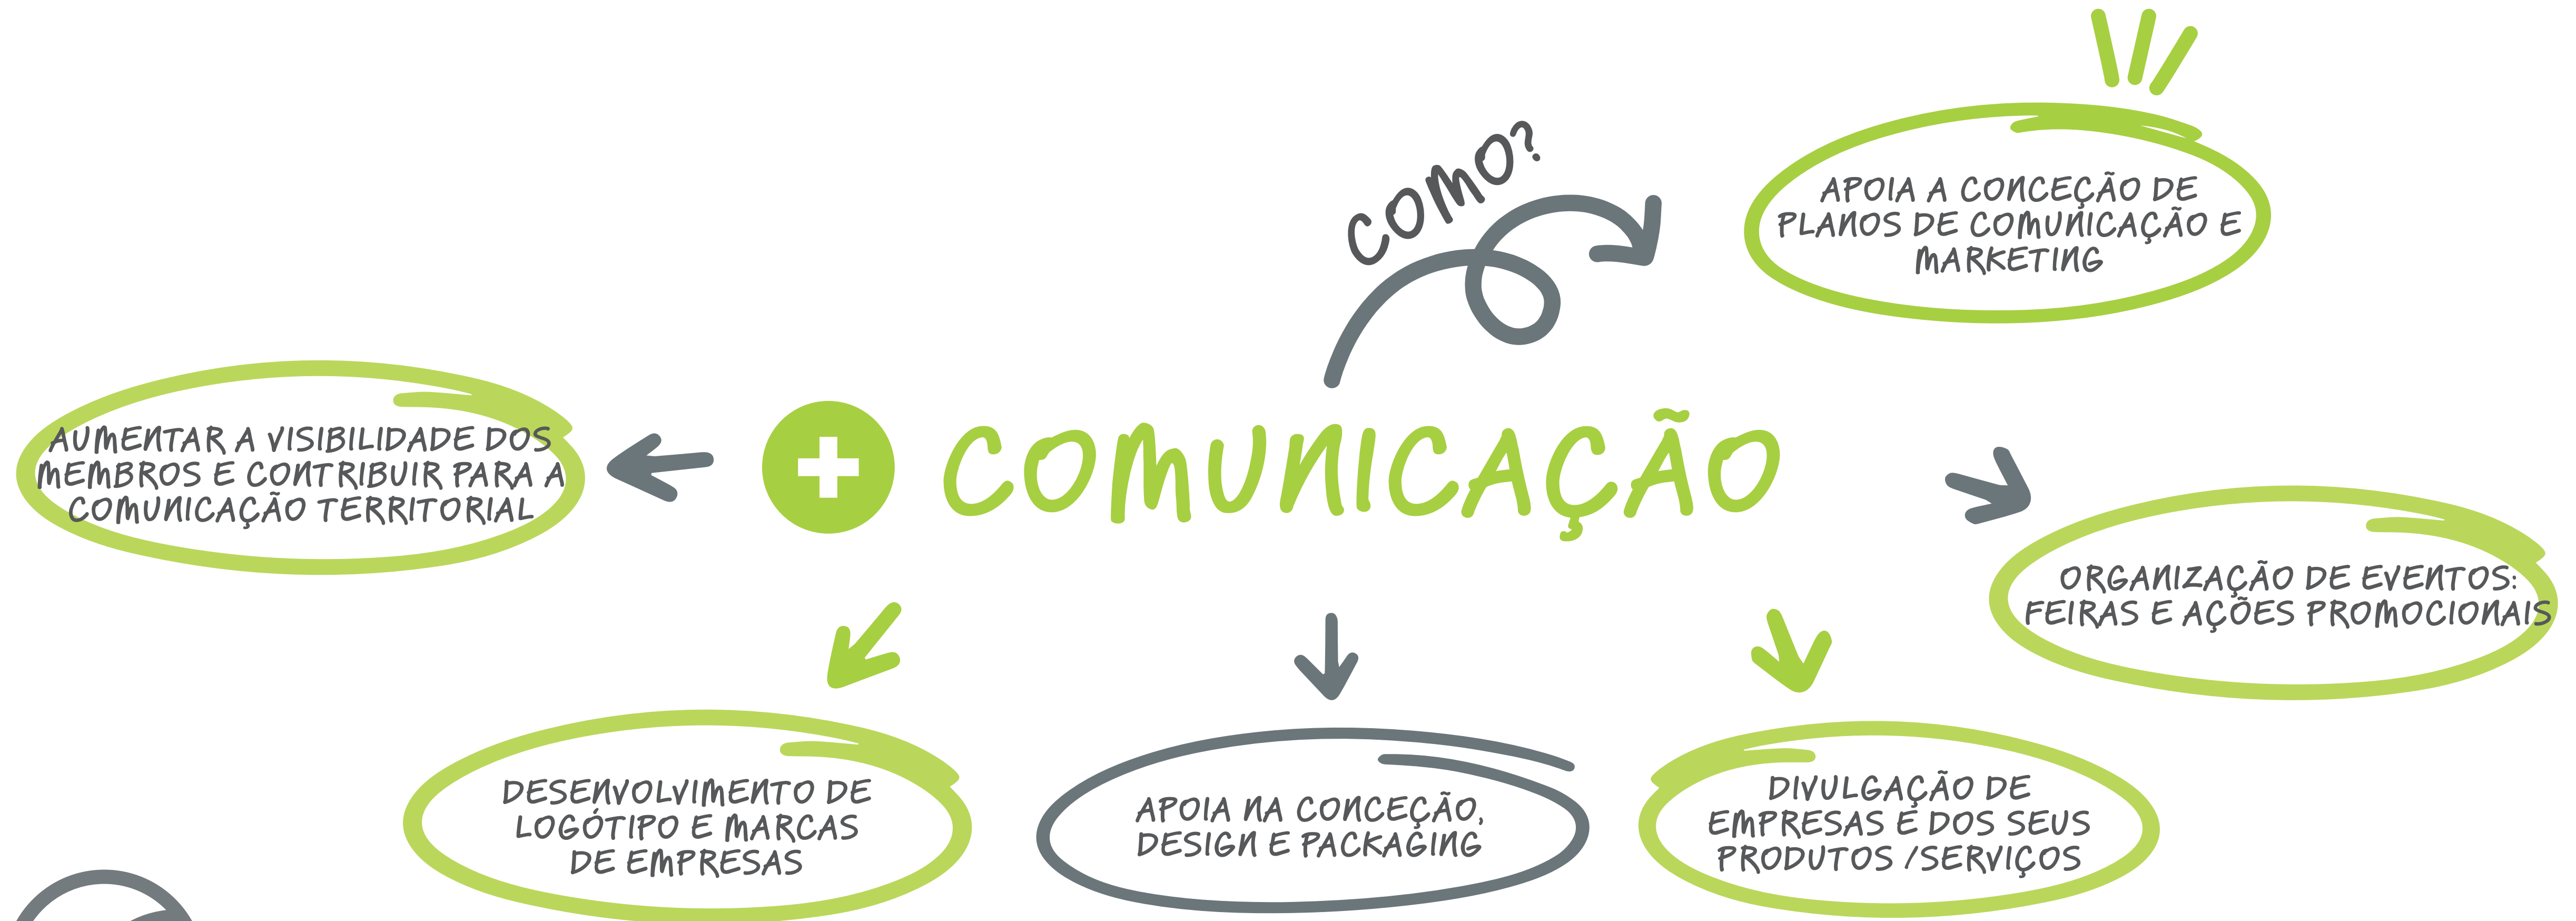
COMO?

APOIA A CONCEÇÃO DE PLANOS DE COMUNICAÇÃO E MARKETING

AUMENTAR A VISIBILIDADE DOS MEMBROS E CONTRIBUIR PARA A COMUNICAÇÃO TERRITORIAL

+ COMUNICAÇÃO

ORGANIZAÇÃO DE EVENTOS: FEIRAS E AÇÕES PROMOCIONAIS

DESENVOLVIMENTO DE LOGÓTIPO E MARCAS DE EMPRESAS

APOIA NA CONCEÇÃO, DESIGN E PACKAGING

DIVULGAÇÃO DE EMPRESAS E DOS SEUS PRODUTOS /SERVIÇOS